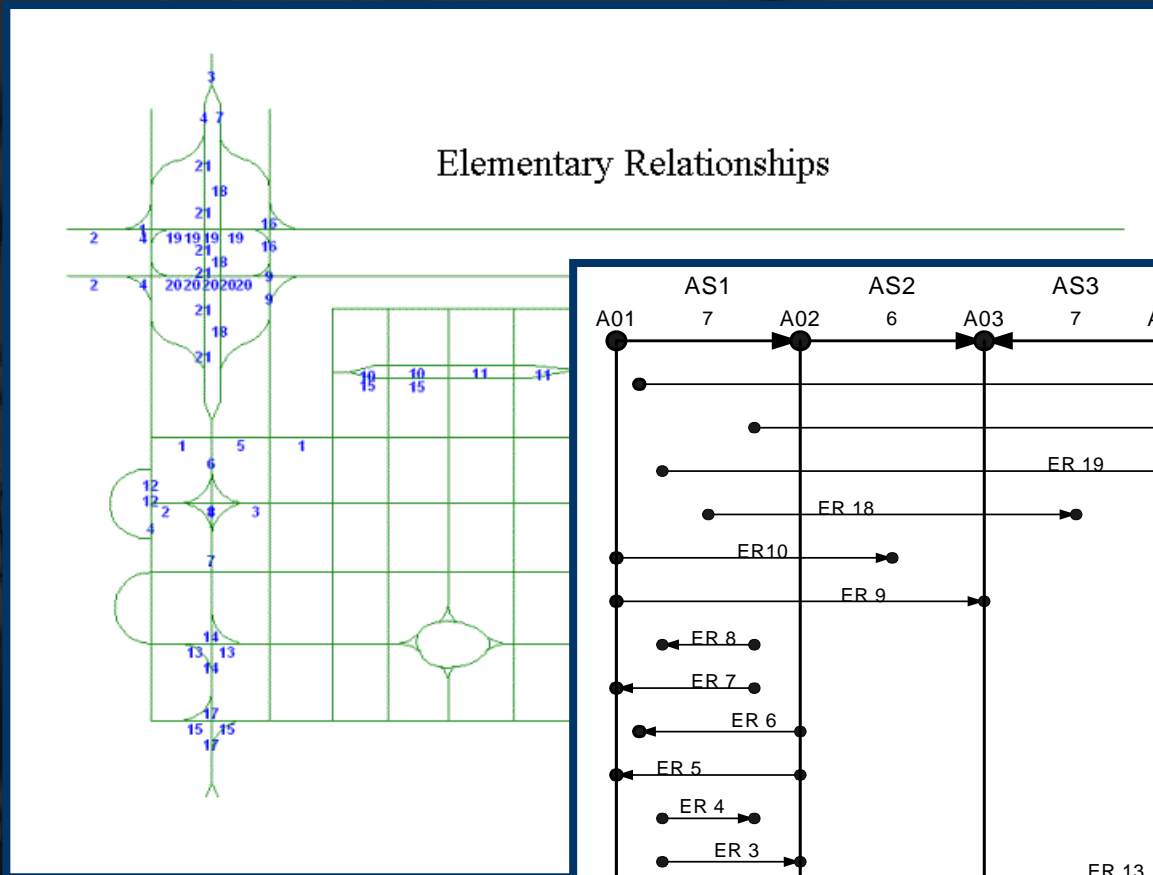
Elementary Relationships

3
4 7
21
18
21
2 4 19 19 19 19 21 16 16
18
21
2 4 20 20 20 20 20 9 9
21
18
21
10 15 10 15 11 11
1 5 1
6
12 12 2 4 3 4
7
14
13 13
14
17
15 15
17

AS1 AS2 AS3
A01 7 A02 6 A03 7 A
ER 19
ER 18
ER10
ER 9
ER 8
ER 7
ER 6
ER 5
ER 4
ER 3
ER 13